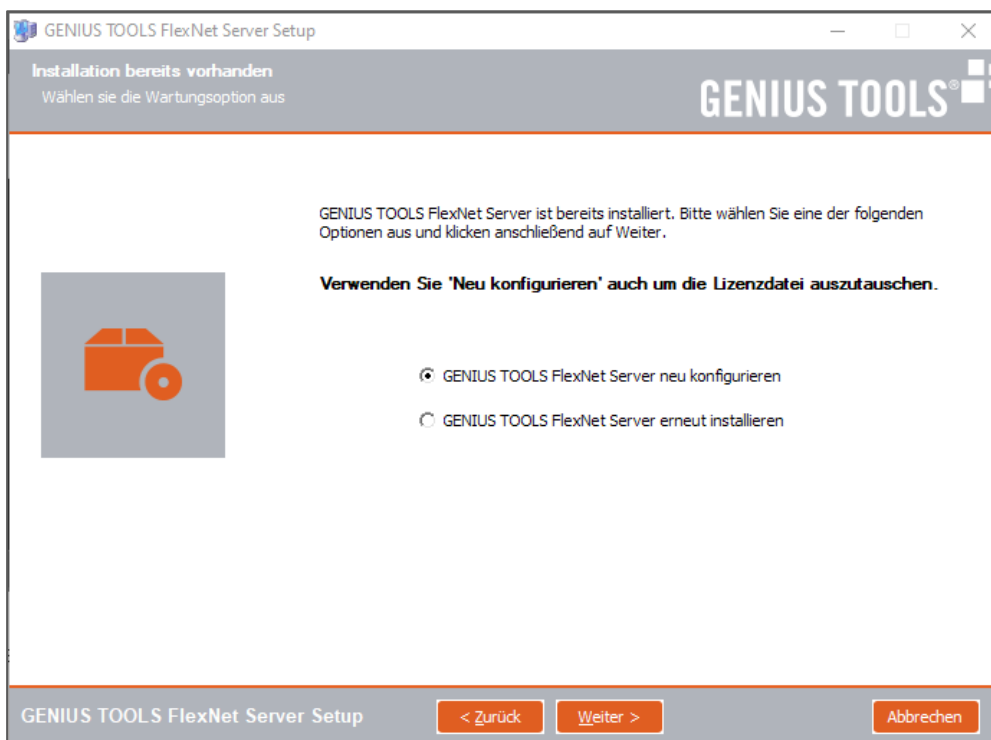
GENIUS TOOLS FlexNet Server Setup

Installation bereits vorhanden
Wählen sie die Wartungsoption aus

GENIUS TOOLS®

GENIUS TOOLS FlexNet Server ist bereits installiert. Bitte wählen Sie eine der folgenden Optionen aus und klicken anschließend auf Weiter.

Verwenden Sie 'Neu konfigurieren' auch um die Lizenzdatei auszutauschen.

GENIUS TOOLS FlexNet Server neu konfigurieren

GENIUS TOOLS FlexNet Server erneut installieren

GENIUS TOOLS FlexNet Server Setup

< Zurück

Weiter >

Abbrechen